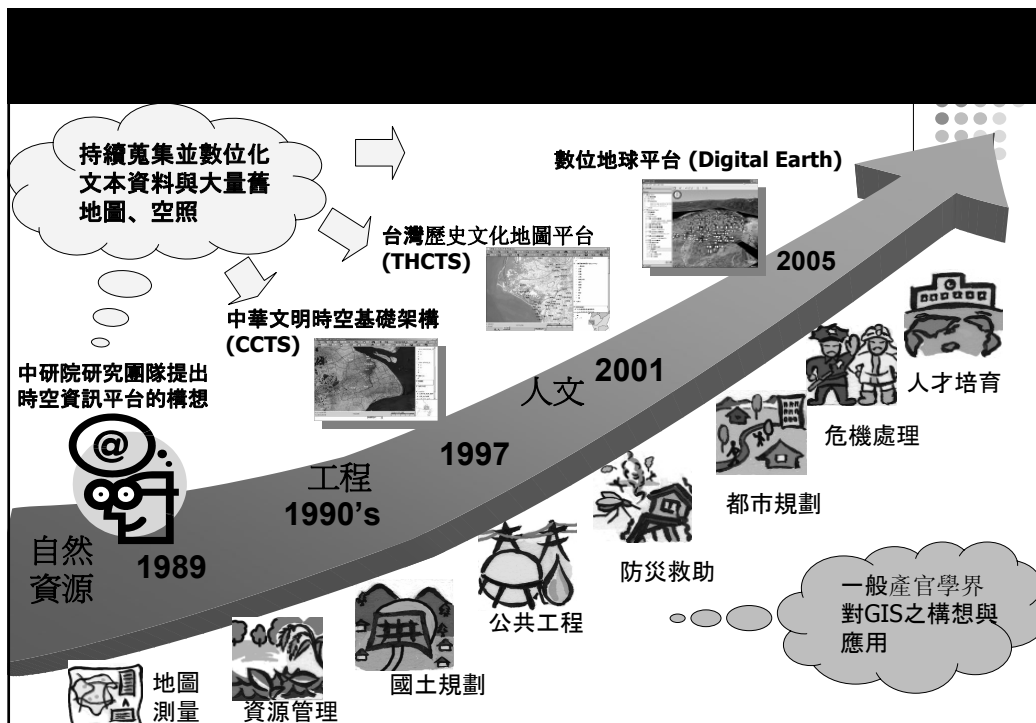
持續蒐集並數位化文本資料與大量舊地圖、空照

數位地球平台 (Digital Earth)

台灣歷史文化地圖平台 (THCTS)

2005

中華文明時空基礎架構 (CCTS)

中研院研究團隊提出時空資訊平台的構想

2001

人文

人才培育

危機處理

1997

工程

1990's

都市規劃

自然資源

1989

防災救助

一般產官學界對GIS之構想與應用

公共工程

地圖測量

資源管理

國土規劃